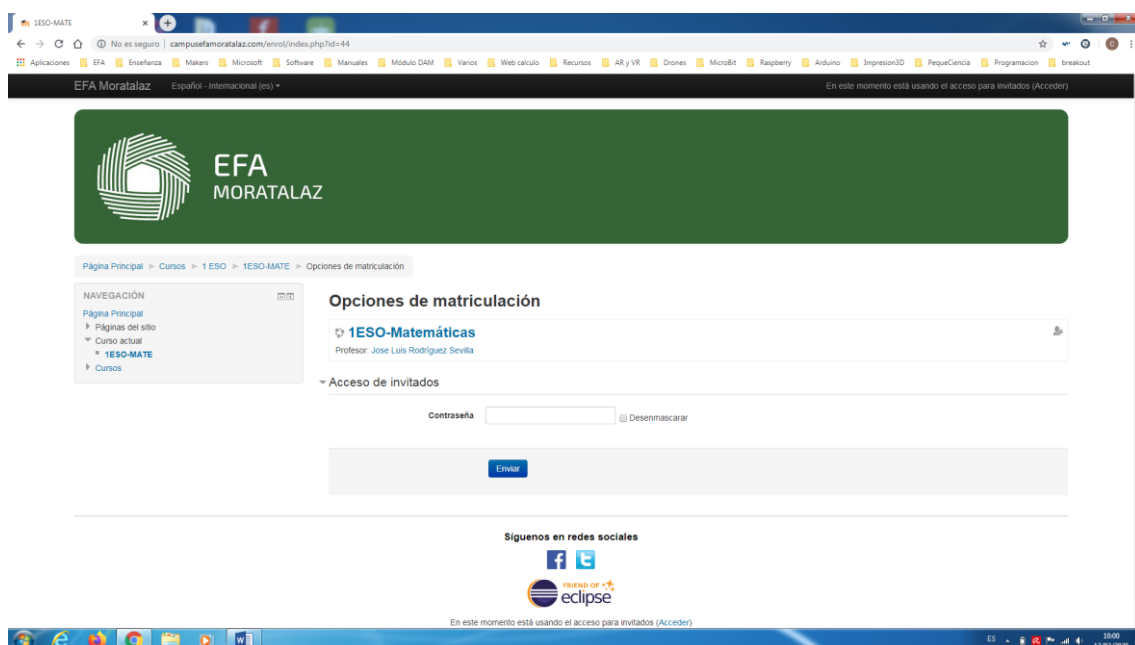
1ESO-MATE
No es seguro | campusefamoratalaz.com/enrol/index.php?id=44
Aplicaciones EFA Enseñanza Makers Microsoft Software Manuales Módulo DAM Varios Web calculo Recursos AR y VR Drones MicroBit Raspberry Arduino Impresion3D PequeCiencia Programacion breakout

EFA Moratalaz Español - Internacional (es)
En este momento está usando el acceso para invitados (Acceder)

EFA
MORATALAZ

Página Principal ► Cursos ► 1 ESO ► 1ESO-MATE ► Opciones de matriculación

NAVEGACIÓN
Página Principal
Páginas del sitio
Curso actual
1ESO-MATE
Cursos

Opciones de matriculación

1ESO-Matemáticas
Profesor: Jose Luis Rodríguez Sevilla

Acceso de invitados

Contraseña
Desenmascarar

Enviar

Síguenos en redes sociales

FRIEND OF eclipse

En este momento está usando el acceso para invitados (Acceder)

ES 10:00